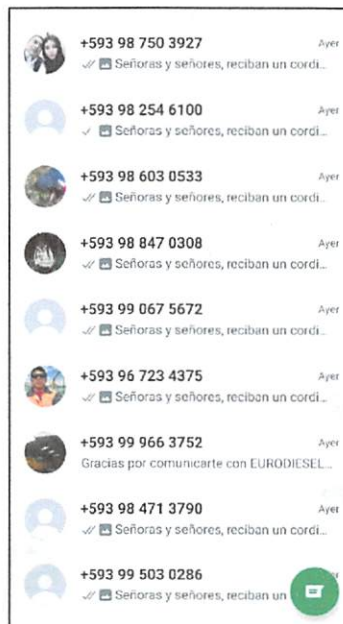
+593 98 750 3927
Ayer
Señoras y señores, reciban un cordi...

+593 98 254 6100
Ayer
Señoras y señores, reciban un cordi...

+593 98 603 0533
Ayer
Señoras y señores, reciban un cordi...

+593 98 847 0308
Ayer
Señoras y señores, reciban un cordi...

+593 99 067 5672
Ayer
Señoras y señores, reciban un cordi...

+593 96 723 4375
Ayer
Señoras y señores, reciban un cordi...

+593 99 966 3752
Ayer
Gracias por comunicarte con EURODIESEL...

+593 98 471 3790
Ayer
Señoras y señores, reciban un cordi...

+593 99 503 0286
Señoras y señores, reciban un